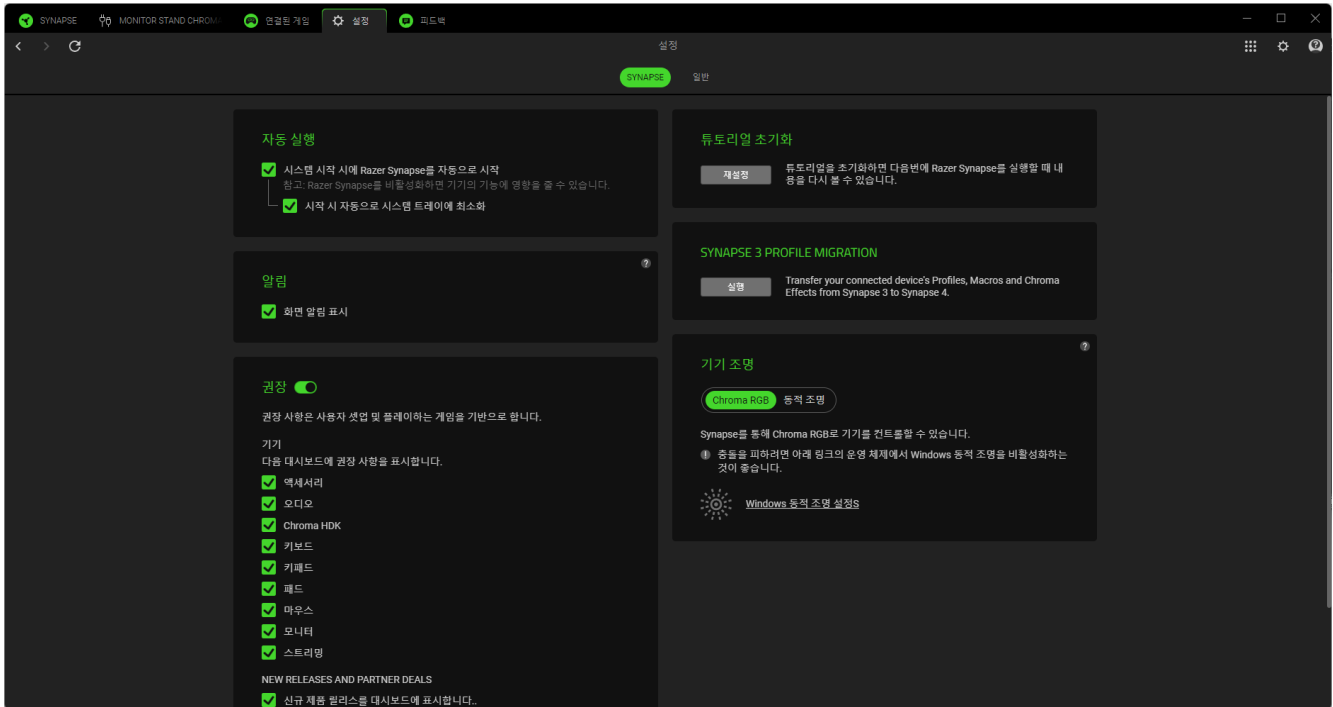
SYNAPSE MONITOR STAND CHROMA 연결된 게임 설정 피드백

설정

SYNAPSE 일반

자동 실행

시스템 시작 시에 Razer Synapse를 자동으로 시작

참고: Razer Synapse를 비활성화하면 기기의 기능에 영향을 줄 수 있습니다.

시작 시 자동으로 시스템 트레이에 최소화

알림

화면 알림 표시

권장

권장 사항은 사용자 셋업 및 플레이하는 게임을 기반으로 합니다.

기기

다음 대시보드에 권장 사항을 표시합니다.

액세서리

오디오

Chroma HDK

키보드

키패드

패드

마우스

모니터

스트리밍

NEW RELEASES AND PARTNER DEALS

신규 제품 릴리스를 대시보드에 표시합니다..

튜토리얼 초기화

재설정

튜토리얼을 초기화하면 다음번에 Razer Synapse를 실행할 때 내용을 다시 볼 수 있습니다.

SYNAPSE 3 PROFILE MIGRATION

실행

Transfer your connected device's Profiles, Macros and Chroma Effects from Synapse 3 to Synapse 4.

기기 조명

Chroma RGB 동적 조명

Synapse를 통해 Chroma RGB로 기기를 컨트롤할 수 있습니다.

충돌을 피하려면 아래 링크의 운영 체제에서 Windows 동적 조명을 비활성화하는 것이 좋습니다.

Windows 동적 조명 설정S